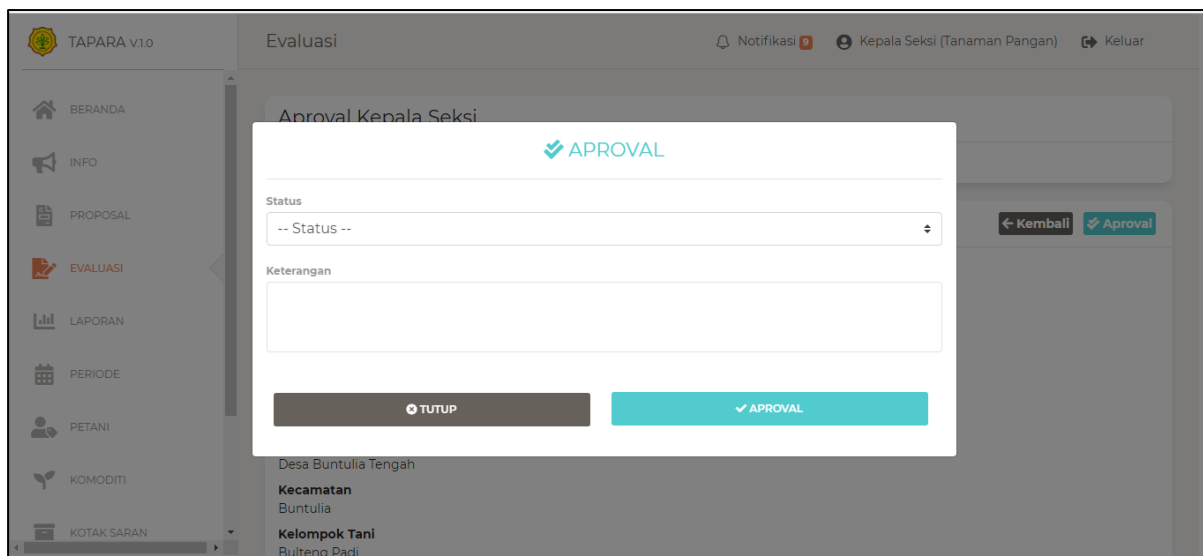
TAPARA V.1.0

BERANDA
INFO
PROPOSAL
EVALUASI
LAPORAN
PERIODE
PETANI
KOMODITI
KOTAK SARAN

Evaluasi

Notifikasi 9
Kepala Seksi (Tanaman Pangan)
Keluar

Aproval Kepala Seksi

← Kembali
Aproval

APROVAL

Status
-- Status --

Keterangan

TUTUP
APROVAL

Desa Buntulia Tengah
Kecamatan
Buntulia
Kelompok Tani
Bulteng Padi